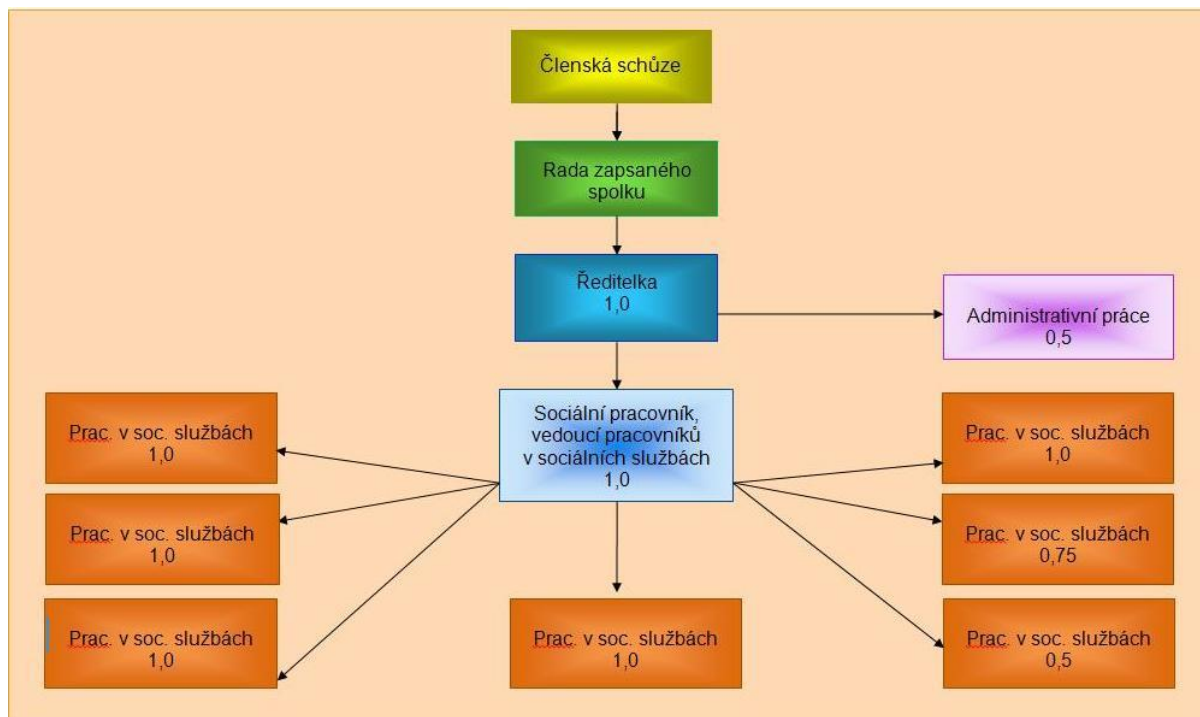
Členská schůze

Rada zapsaného spolku

Ředitelka
1,0

Administrativní práce
0,5

Prac. v soc. službách
1,0

Sociální pracovník, vedoucí pracovníků v sociálních službách
1,0

Prac. v soc. službách
1,0

Prac. v soc. službách
1,0

Prac. v soc. službách
0,75

Prac. v soc. službách
1,0

Prac. v soc. službách
1,0

Prac. v soc. službách
0,5